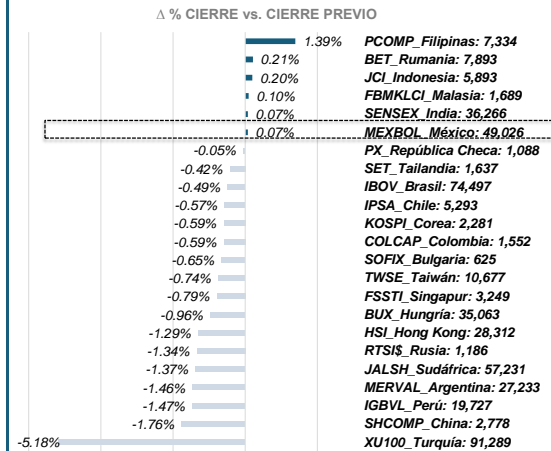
Δ % CIERRE vs. CIERRE PREVIO

1.39% PCOMP_Filipinas: 7,334
0.21% BET_Rumania: 7,893
0.20% JCI_Indonesia: 5,893
0.10% FBMKLCI_Malasia: 1,689
0.07% SENSEX_India: 36,266
0.07% MEXBOL_México: 49,026
-0.05% PX_República Checa: 1,088
-0.42% SET_Tailandia: 1,637
-0.49% IBOV_Brasil: 74,497
-0.57% IPSA_Chile: 5,293
-0.59% KOSPI_Corea: 2,281
-0.59% COLCAP_Colombia: 1,552
-0.65% SOFIX_Bulgaria: 625
-0.74% TWSE_Taiwán: 10,677
-0.79% FSSTI_Singapur: 3,249
-0.96% BUX_Hungría: 35,063
-1.29% HSI_Hong Kong: 28,312
-1.34% RTSI$_Rusia: 1,186
-1.37% JALSH_Sudáfrica: 57,231
-1.46% MERVAL_Argentina: 27,233
-1.47% IGBVL_Perú: 19,727
-1.76% SHCOMP_China: 2,778
-5.18% XU100_Turquía: 91,289